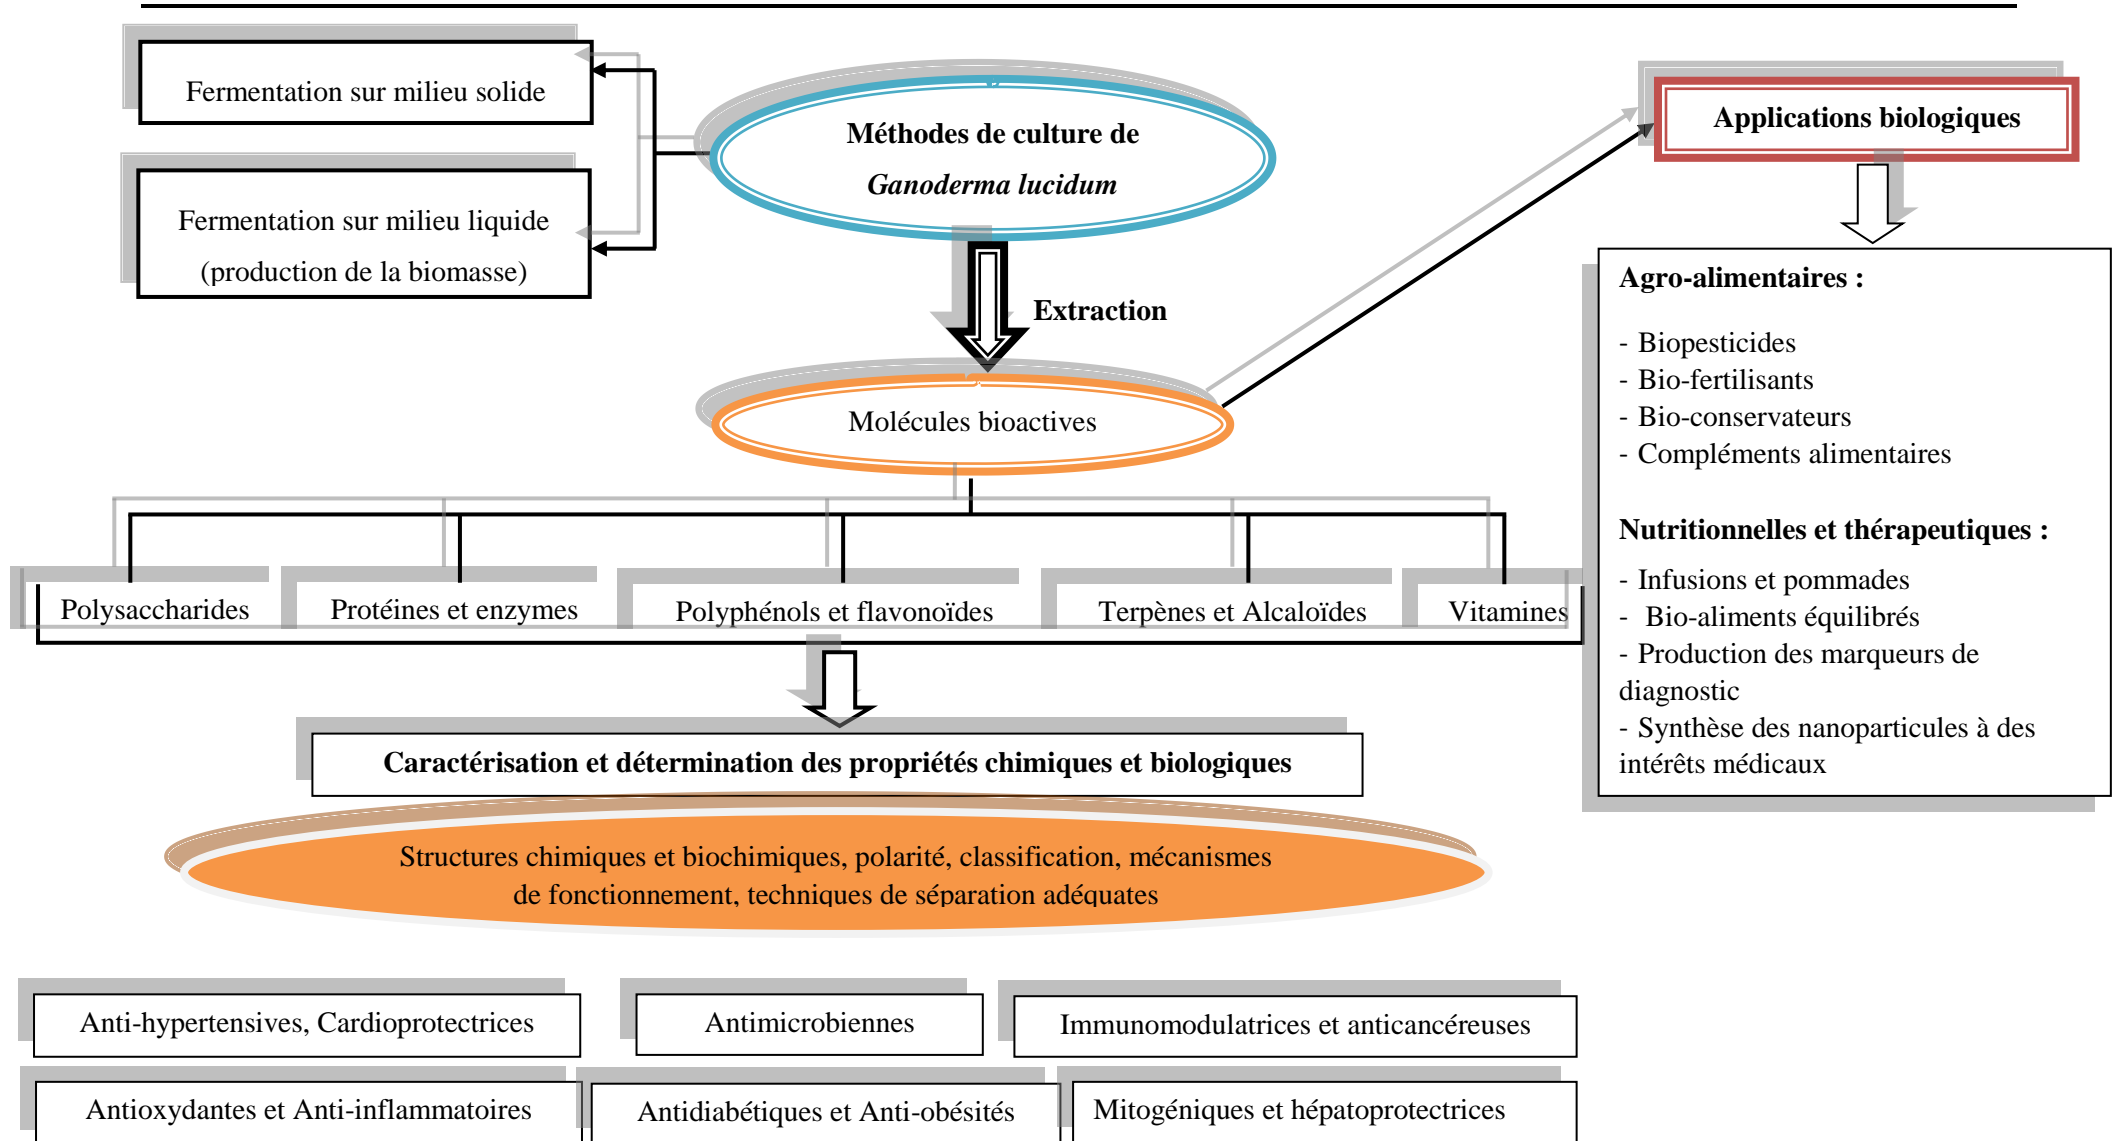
Fermentation sur milieu solide

Fermentation sur milieu liquide
(production de la biomasse)

Méthodes de culture de
*Ganoderma lucidum*

Applications biologiques

Extraction

Molécules bioactives

Agro-alimentaires :

- Biopesticides
- Bio-fertilisants
- Bio-conservateurs
- Compléments alimentaires

Nutritionnelles et thérapeutiques :

- Infusions et pommades
- Bio-aliments équilibrés
- Production des marqueurs de diagnostic
- Synthèse des nanoparticules à des intérêts médicaux

Polysaccharides

Protéines et enzymes

Polyphénols et flavonoïdes

Terpènes et Alcaloïdes

Vitamines

Caractérisation et détermination des propriétés chimiques et biologiques

Structures chimiques et biochimiques, polarité, classification, mécanismes
de fonctionnement, techniques de séparation adéquates

Anti-hypertensives, Cardioprotectrices

Antimicrobiennes

Immunomodulatrices et anticancéreuses

Antioxydantes et Anti-inflammatoires

Antidiabétiques et Anti-obésités

Mitogéniques et hépatoprotectrices